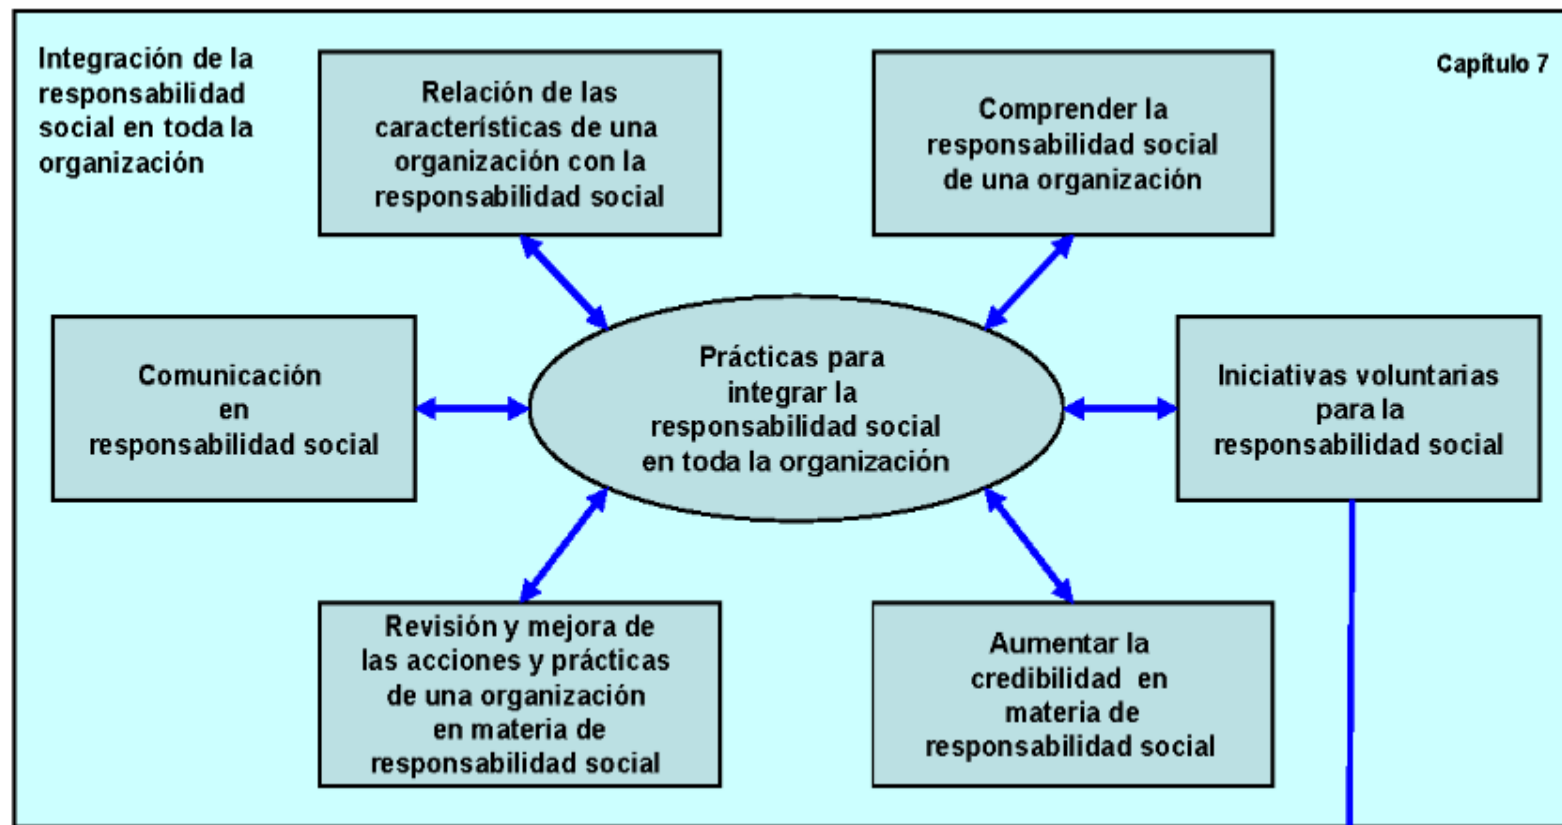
Integración de la responsabilidad social en toda la organización

Capítulo 7

Relación de las características de una organización con la responsabilidad social

Comprender la responsabilidad social de una organización

Comunicación en responsabilidad social

Prácticas para integrar la responsabilidad social en toda la organización

Iniciativas voluntarias para la responsabilidad social

Revisión y mejora de las acciones y prácticas de una organización en materia de responsabilidad social

Aumentar la credibilidad en materia de responsabilidad social